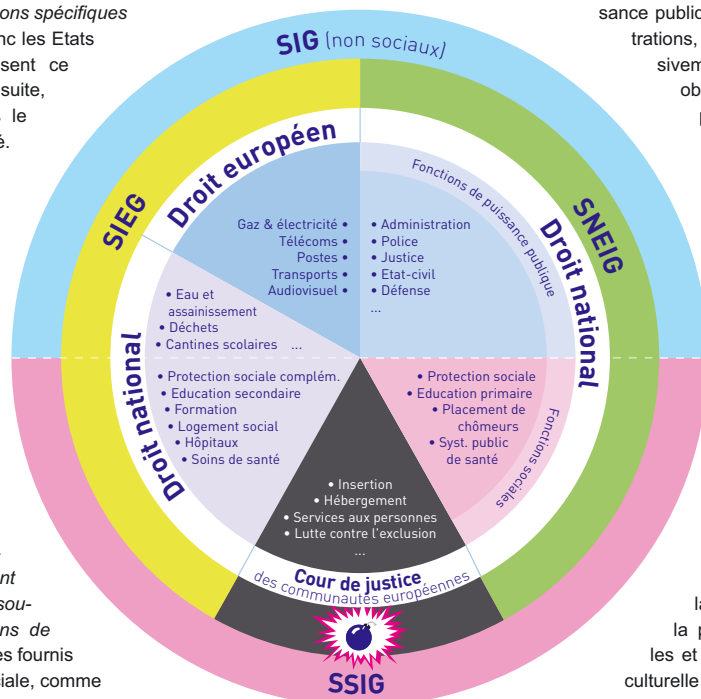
ons spécifiques
nc les Etats
sent ce
suite,
le
é.

sance public
trations,
sivem
ob

SIG (non sociaux)

SIEG

SNEIG

Droit européen

Fonctions de puissance publique

Droit national

Gaz & électricité •
Télécoms •
Postes •
Transports •
Audiovisuel •

• Administration
• Police
• Justice
• Etat-civil
• Défense
...

• Eau et assainissement
• Déchets
• Cantines scolaires ...

Droit national

• Protection sociale complém.
• Education secondaire
• Formation
• Logement social
• Hôpitaux
• Soins de santé

• Protection sociale
• Education primaire
• Placement de chômeurs
• Syst. public de santé

Fonctions sociales

• Insertion
• Hébergement
• Services aux personnes
• Lutte contre l'exclusion
...

Cour de justice
des communautés européennes

SSIG

nt
sou-
ns de
es fournis
iale, comme

la
la p
les et
culturelle